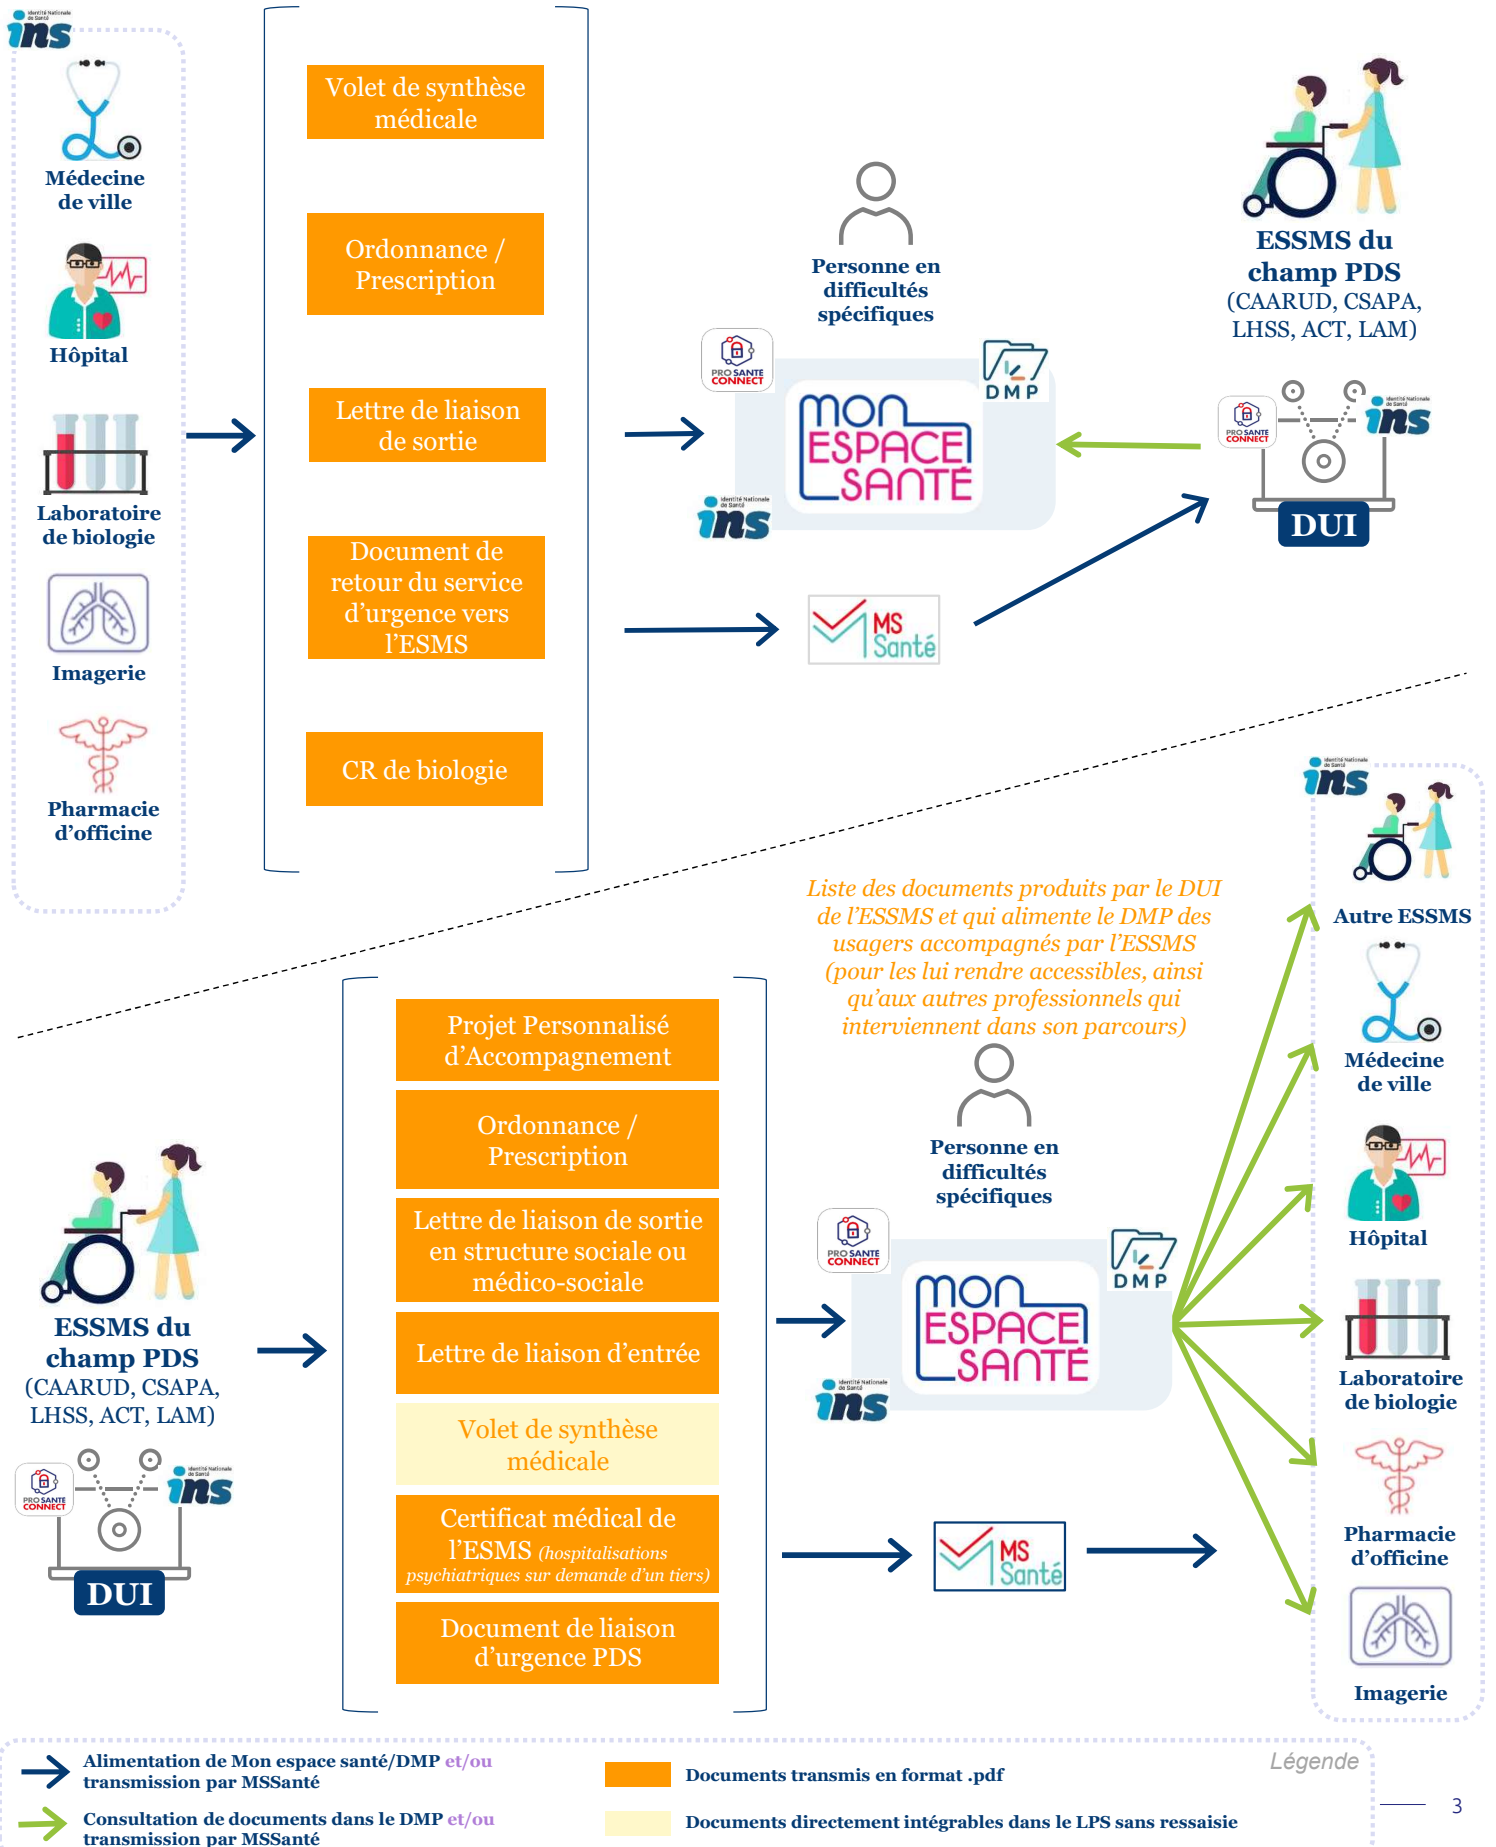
ins

Médecine de ville

Hôpital

Laboratoire de biologie

Imagerie

Pharmacie d'officine

Volet de synthèse médicale

Ordonnance / Prescription

Lettre de liaison de sortie

Document de retour du service d'urgence vers l'ESMS

CR de biologie

Personne en difficultés spécifiques

PRO SANTE CONNECT

DMP

MON ESPACE SANTÉ

ins

MS Santé

ESSMS du champ PDS (CAARUD, CSAPA, LHSS, ACT, LAM)

PRO SANTE CONNECT

ins

DUI

Liste des documents produits par le DUI de l'ESSMS et qui alimente le DMP des usagers accompagnés par l'ESSMS (pour les lui rendre accessibles, ainsi qu'aux autres professionnels qui interviennent dans son parcours)

ESSMS du champ PDS (CAARUD, CSAPA, LHSS, ACT, LAM)

PRO SANTE CONNECT

ins

DUI

Projet Personnalisé d'Accompagnement

Ordonnance / Prescription

Lettre de liaison de sortie en structure sociale ou médico-sociale

Lettre de liaison d'entrée

Volet de synthèse médicale

Certificat médical de l'ESMS (hospitalisations psychiatriques sur demande d'un tiers)

Document de liaison d'urgence PDS

Personne en difficultés spécifiques

PRO SANTE CONNECT

DMP

MON ESPACE SANTÉ

ins

MS Santé

ins

Autre ESSMS

Médecine de ville

Hôpital

Laboratoire de biologie

Pharmacie d'officine

Imagerie

Légende

Alimentation de Mon espace santé/DMP et/ou transmission par MSSanté

Consultation de documents dans le DMP et/ou transmission par MSSanté

Documents transmis en format .pdf

Documents directement intégrables dans le LPS sans ressaisie

3